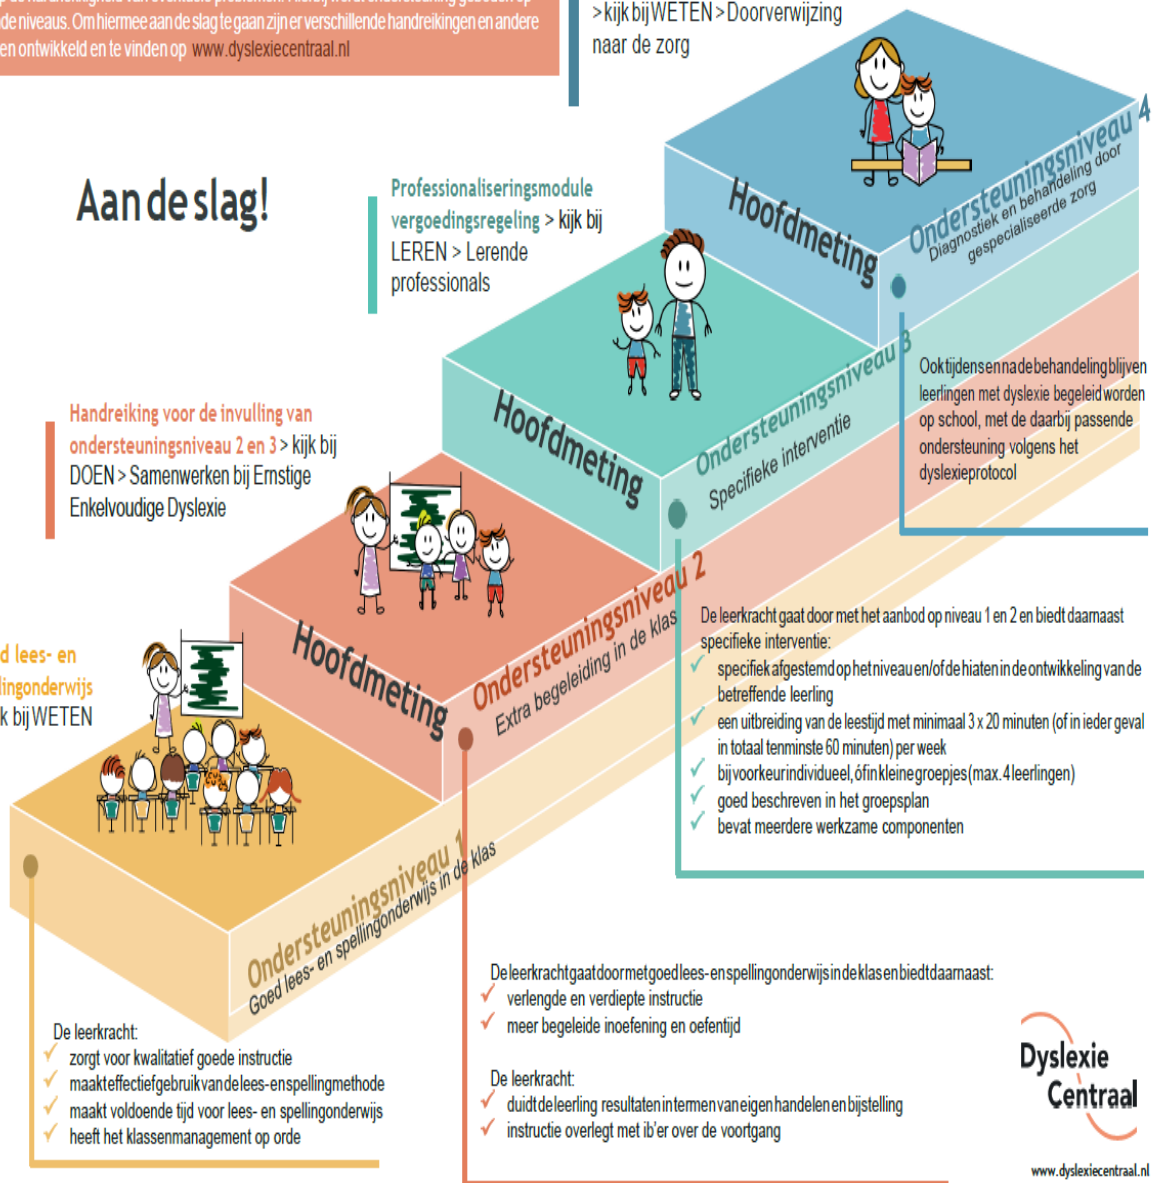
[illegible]
de niveaus. Om hiermee aan de slag te gaan zijn er verschillende handreikingen en andere
en ontwikkeld en te vinden op www.dyslexiecentraal.nl

> kijk bij WETEN > Doorverwijzing naar de zorg

Aan de slag!

Professionaliseringsmodule vergoedingsregeling > kijk bij LEREN > Lerende professionals

Handreiking voor de invulling van ondersteuningsniveau 2 en 3 > kijk bij DOEN > Samenwerken bij Ernstige Enkelvoudige Dyslexie

d lees- en lingonderwijs k bij WETEN

Hoofdmeting

Hoofdmeting

Hoofdmeting

Ondersteuningsniveau 4
Diagnostiek en behandeling door gespecialiseerde zorg

Ondersteuningsniveau 3
Specifieke interventie

Ondersteuningsniveau 2
Extra begeleiding in de klas

Ondersteuningsniveau 1
Goed lees- en spellingonderwijs in de klas

Ook tijdens en na de behandeling blijven leerlingen met dyslexie begeleid worden op school, met de daarbij passende ondersteuning volgens het dyslexieprotocol

De leerkracht gaat door met het aanbod op niveau 1 en 2 en biedt daarnaast specifieke interventie:
✓ specifiek afgestemd op het niveau en/of de hiaten in de ontwikkeling van de betreffende leerling
✓ een uitbreiding van de leestijd met minimaal 3 x 20 minuten (of in ieder geval in totaal tenminste 60 minuten) per week
✓ bij voorkeur individueel, óf in kleine groepjes (max. 4 leerlingen)
✓ goed beschreven in het groepsplan
✓ bevat meerdere werkzame componenten

De leerkracht gaat door met goed lees- en spellingonderwijs in de klas en biedt daarnaast:
✓ verlengde en verdiepte instructie
✓ meer begeleide inoefening en oefentijd

De leerkracht:
✓ duidt de leerling resultaten in termen van eigen handelen en bijstelling
✓ instructie overlegt met ib'er over de voortgang

De leerkracht:
✓ zorgt voor kwalitatief goede instructie
✓ maakt effectief gebruik van de lees- en spellingmethode
✓ maakt voldoende tijd voor lees- en spellingonderwijs
✓ heeft het klassenmanagement op orde

Dyslexie Centraal
www.dyslexiecentraal.nl